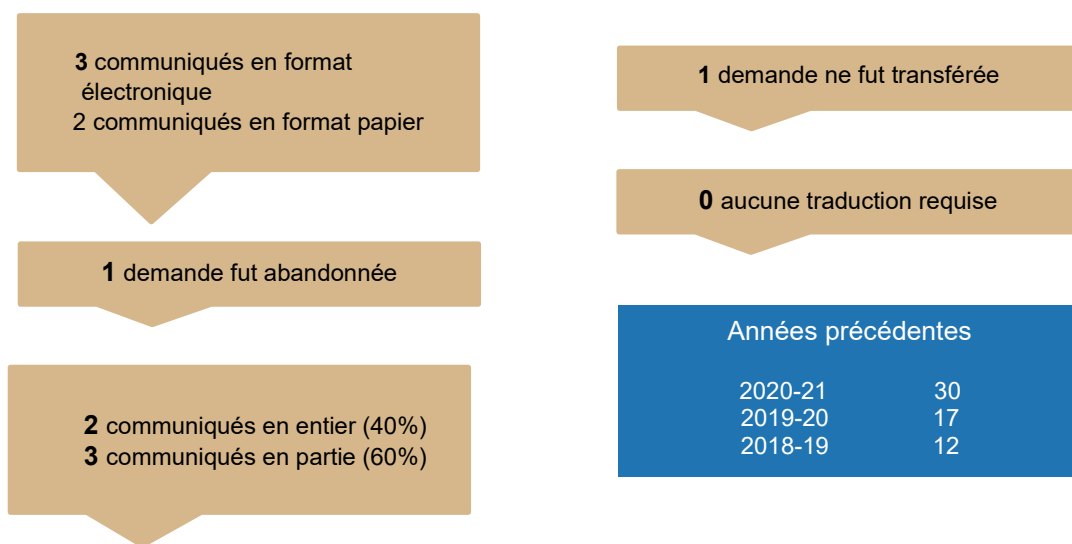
**3** communiqués en format électronique
2 communiqués en format papier

**1** demande fut abandonnée

**2** communiqués en entier (40%)
**3** communiqués en partie (60%)

**1** demande ne fut transférée

**0** aucune traduction requise

Années précédentes

| | |
|---|---|
| 2020-21 | 30 |
| 2019-20 | 17 |
| 2018-19 | 12 |